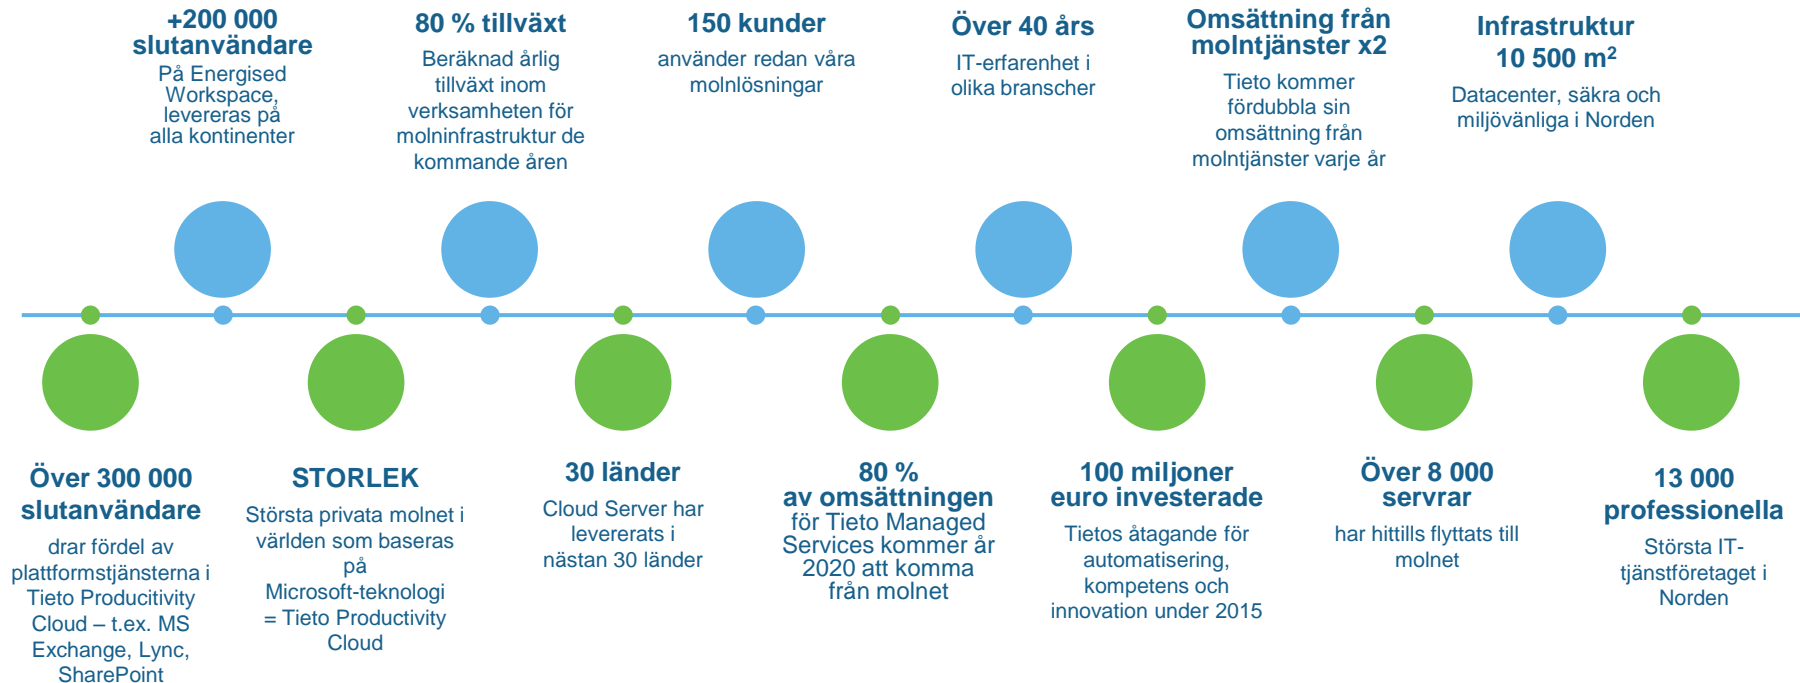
+200 000 slutanvändare
På Energised Workspace, levereras på alla kontinenter

80 % tillväxt
Beräknad årlig tillväxt inom verksamheten för molninfrastruktur de kommande åren

150 kunder
använder redan våra molnlösningar

Över 40 års
IT-erfarenhet i olika branscher

Omsättning från molntjänster x2
Tieto kommer fördubbla sin omsättning från molntjänster varje år

Infrastruktur 10 500 m$^2$
Datacenter, säkra och miljövänliga i Norden

Över 300 000 slutanvändare
drar fördel av plattformstjänsterna i Tieto Productivity Cloud – t.ex. MS Exchange, Lync, SharePoint

STORLEK
Största privata molnet i världen som baseras på Microsoft-teknologi = Tieto Productivity Cloud

30 länder
Cloud Server har levererats i nästan 30 länder

80 % av omsättningen
för Tieto Managed Services kommer år 2020 att komma från molnet

100 miljoner euro investerade
Tietos åtagande för automatisering, kompetens och innovation under 2015

Över 8 000 servrar
har hittills flyttats till molnet

13 000 professionella
Största IT-tjänstföretaget i Norden